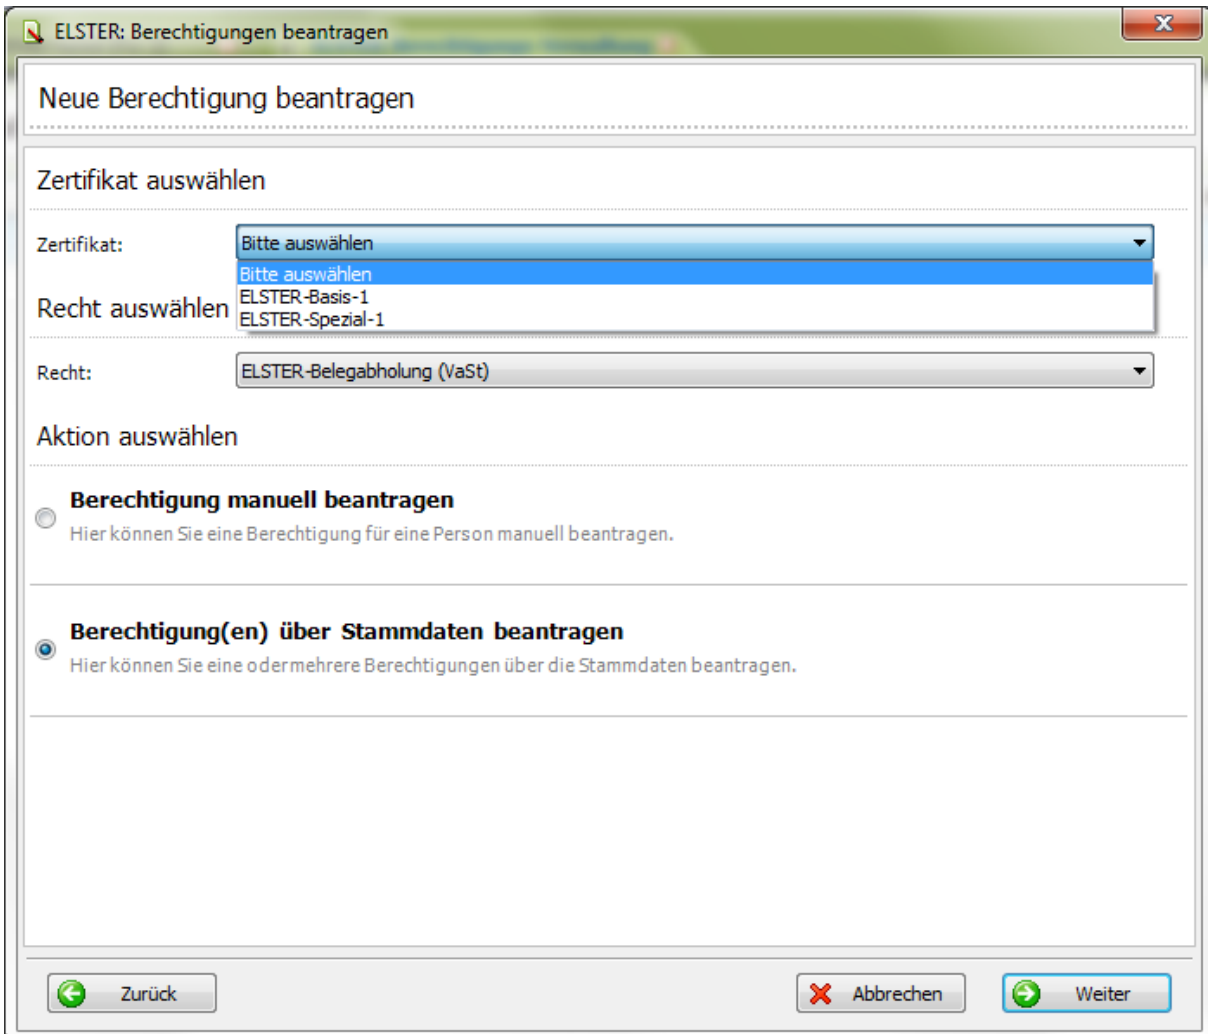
ELSTER: Berechtigungen beantragen

Neue Berechtigung beantragen

Zertifikat auswählen

Zertifikat: Bitte auswählen

Bitte auswählen
ELSTER-Basis-1
ELSTER-Spezial-1

Recht auswählen

Recht: ELSTER-Belegabholung (VaSt)

Aktion auswählen

Berechtigung manuell beantragen
Hier können Sie eine Berechtigung für eine Person manuell beantragen.

Berechtigung(en) über Stammdaten beantragen
Hier können Sie eine oder mehrere Berechtigungen über die Stammdaten beantragen.

Zurück

Abbrechen

Weiter